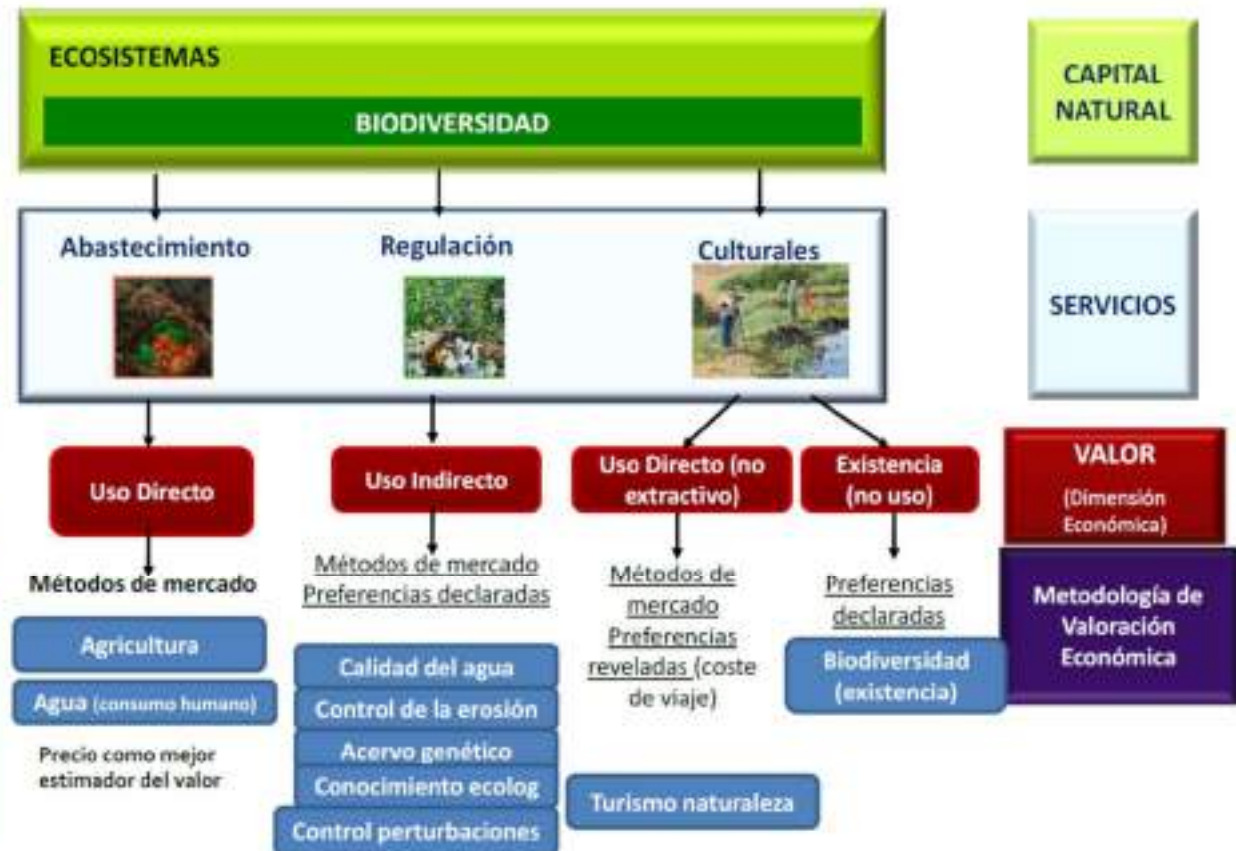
ECOSISTEMAS

BIODIVERSIDAD

CAPITAL NATURAL

Abastecimiento

Regulación

Culturales

SERVICIOS

Uso Directo

Uso Indirecto

Uso Directo (no extractivo)

Existencia (no uso)

VALOR
(Dimensión Económica)

Métodos de mercado

Métodos de mercado
Preferencias declaradas

Métodos de mercado
Preferencias reveladas (coste de viaje)

Preferencias declaradas

Metodología de Valoración Económica

Agricultura

Agua (consumo humano)

Precio como mejor estimador del valor

Calidad del agua

Control de la erosión

Acervo genético

Conocimiento ecolog

Control perturbaciones

Turismo naturaleza

Biodiversidad (existencia)